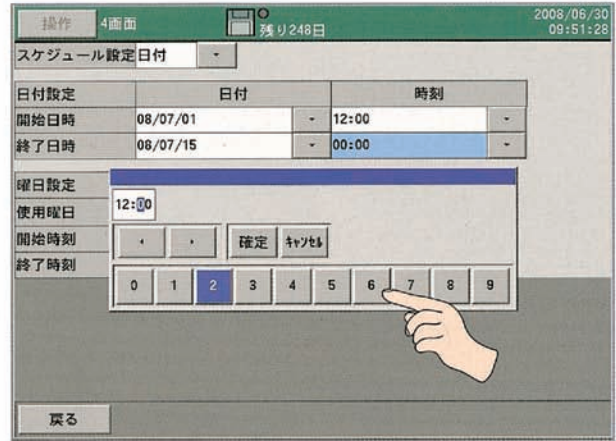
操作 4画面 残り248日 2008/06/30 09:51:28

スケジュール設定 日付

| 日付設定 | 日付 | 時刻 |
|---|---|---|
| 開始日時 | 08/07/01 | 12:00 |
| 終了日時 | 08/07/15 | 00:00 |

曜日設定
使用曜日
開始時刻
終了時刻

12:00

確定 ｷｬﾝｾﾙ

0 1 2 3 4 5 6 7 8 9

戻る